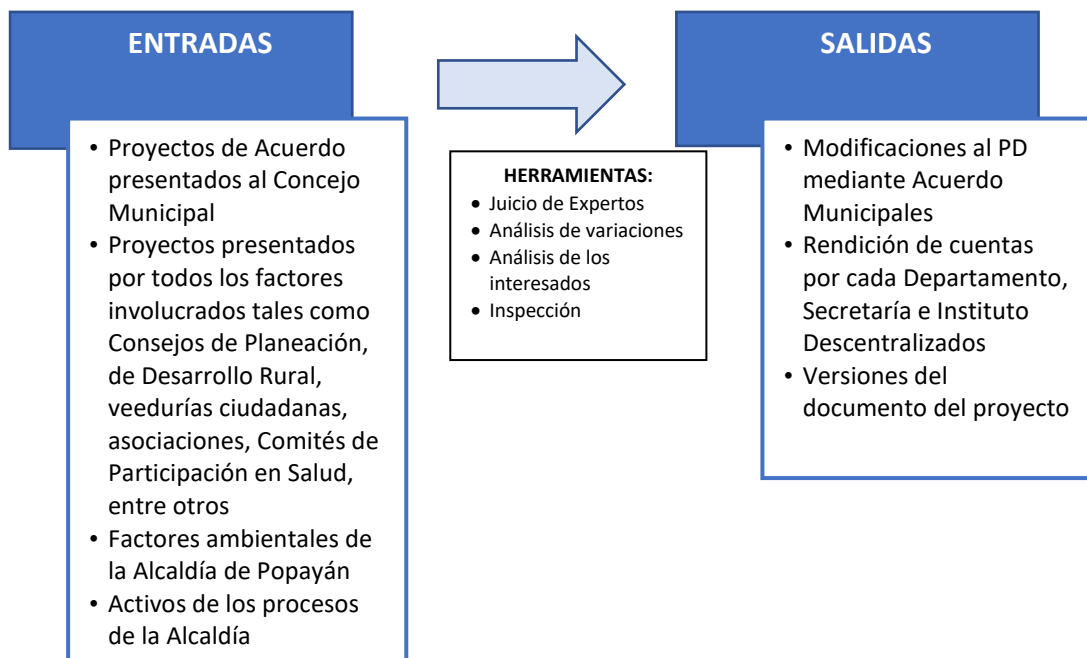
ENTRADAS

• Proyectos de Acuerdo presentados al Concejo Municipal
• Proyectos presentados por todos los factores involucrados tales como Consejos de Planeación, de Desarrollo Rural, veedurías ciudadanas, asociaciones, Comités de Participación en Salud, entre otros
• Factores ambientales de la Alcaldía de Popayán
• Activos de los procesos de la Alcaldía

HERRAMIENTAS:
• Juicio de Expertos
• Análisis de variaciones
• Análisis de los interesados
• Inspección

SALIDAS

• Modificaciones al PD mediante Acuerdo Municipales
• Rendición de cuentas por cada Departamento, Secretaría e Instituto Descentralizados
• Versiones del documento del proyecto